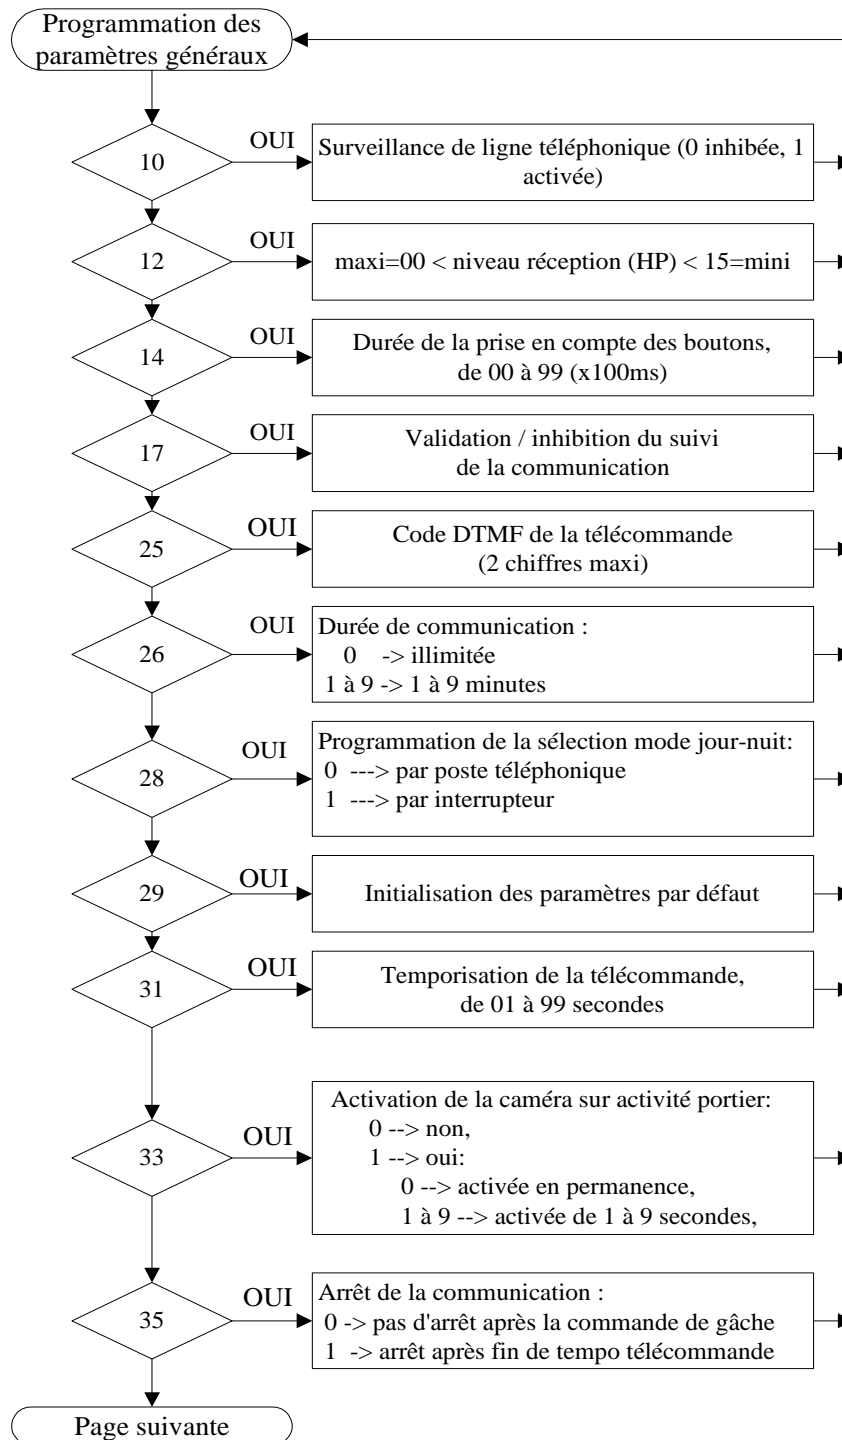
Programmation des paramètres généraux

10
OUI
Surveillance de ligne téléphonique (0 inhibée, 1 activée)

12
OUI
maxi=00 < niveau réception (HP) < 15=mini

14
OUI
Durée de la prise en compte des boutons, de 00 à 99 (x100ms)

17
OUI
Validation / inhibition du suivi de la communication

25
OUI
Code DTMF de la télécommande (2 chiffres maxi)

26
OUI
Durée de communication :
0 -> illimitée
1 à 9 -> 1 à 9 minutes

28
OUI
Programmation de la sélection mode jour-nuit:
0 ---> par poste téléphonique
1 ---> par interrupteur

29
OUI
Initialisation des paramètres par défaut

31
OUI
Temporisation de la télécommande, de 01 à 99 secondes

33
OUI
Activation de la caméra sur activité portier:
0 --> non,
1 --> oui:
0 --> activée en permanence,
1 à 9 --> activée de 1 à 9 secondes,

35
OUI
Arrêt de la communication :
0 -> pas d'arrêt après la commande de gâche
1 -> arrêt après fin de tempo télécommande

Page suivante